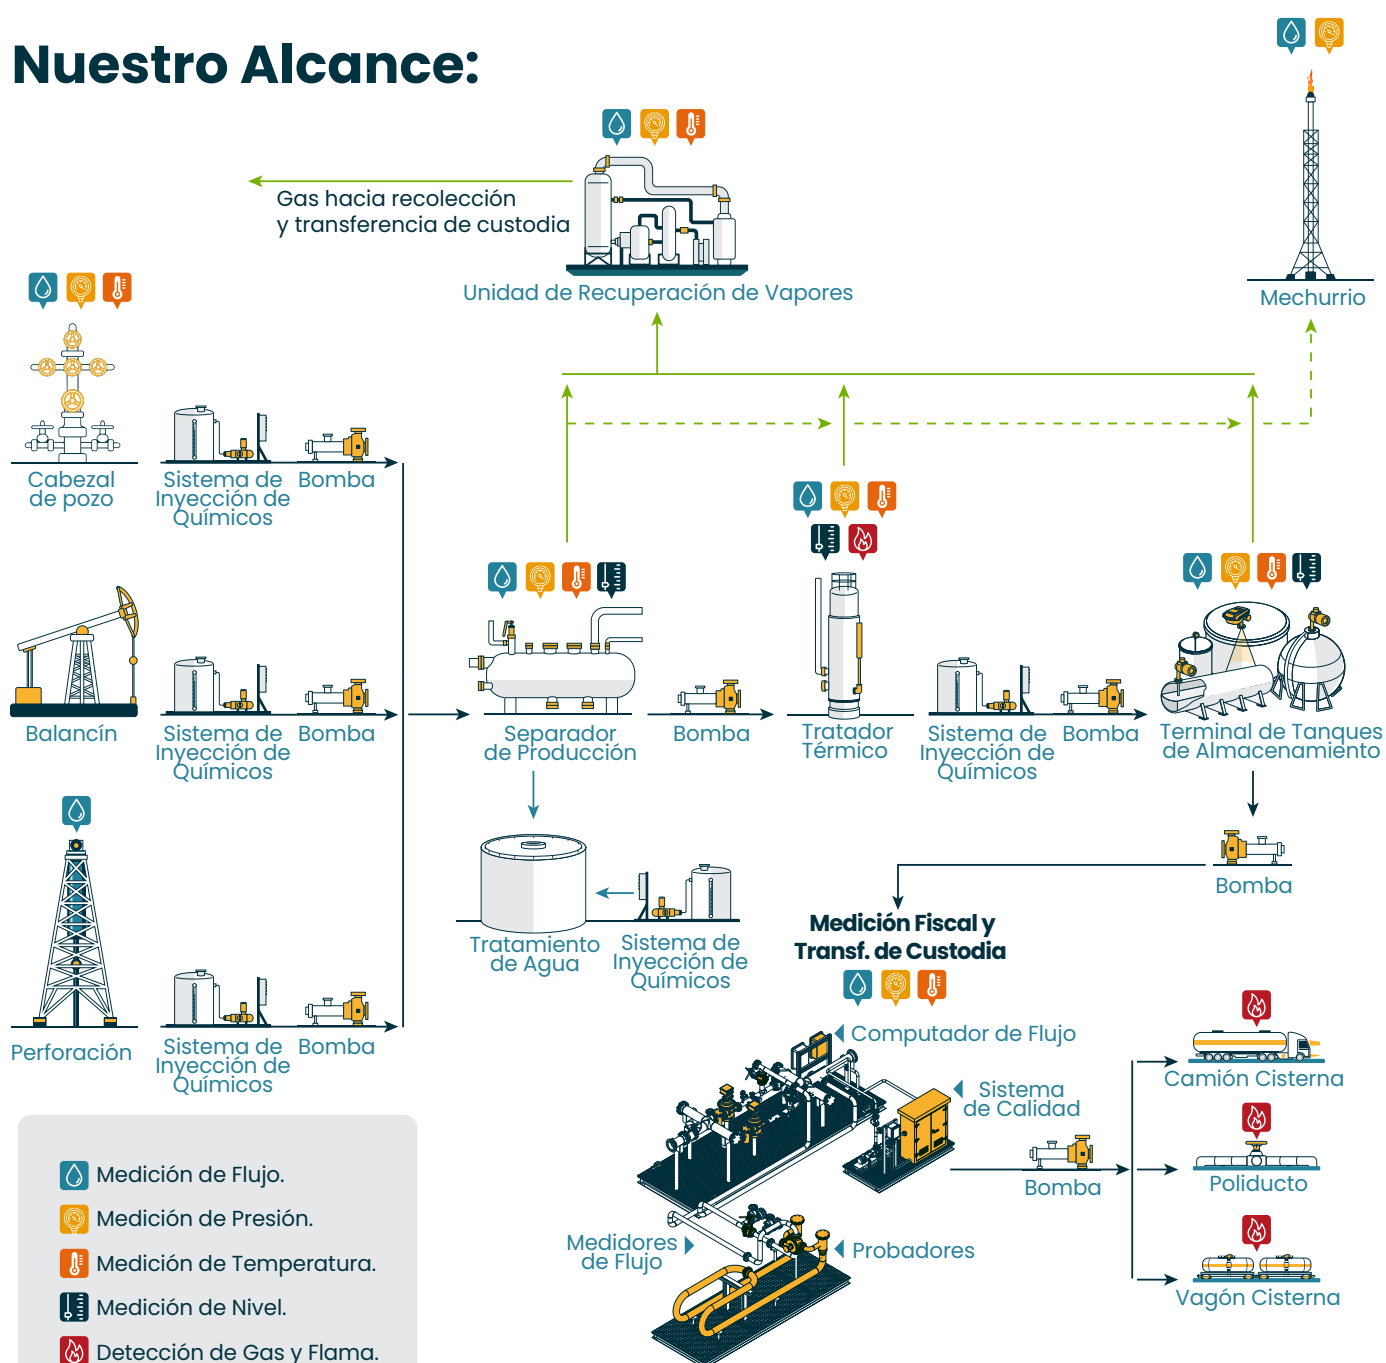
Nuestro Alcance:

Gas hacia recolección y transferencia de custodia

Unidad de Recuperación de Vapores

Mechurrio

Cabezal de pozo

Sistema de Inyección de Químicos

Bomba

Balancín

Sistema de Inyección de Químicos

Bomba

Separador de Producción

Bomba

Tratador Térmico

Sistema de Inyección de Químicos

Bomba

Terminal de Tanques de Almacenamiento

Bomba

Tratamiento de Agua

Sistema de Inyección de Químicos

Perforación

Sistema de Inyección de Químicos

Bomba

Medición Fiscal y Transf. de Custodia

Computador de Flujo

Sistema de Calidad

Bomba

Medidores de Flujo

Probadores

Camión Cisterna

Poliducto

Vagón Cisterna

Medición de Flujo.

Medición de Presión.

Medición de Temperatura.

Medición de Nivel.

Detección de Gas y Flama.